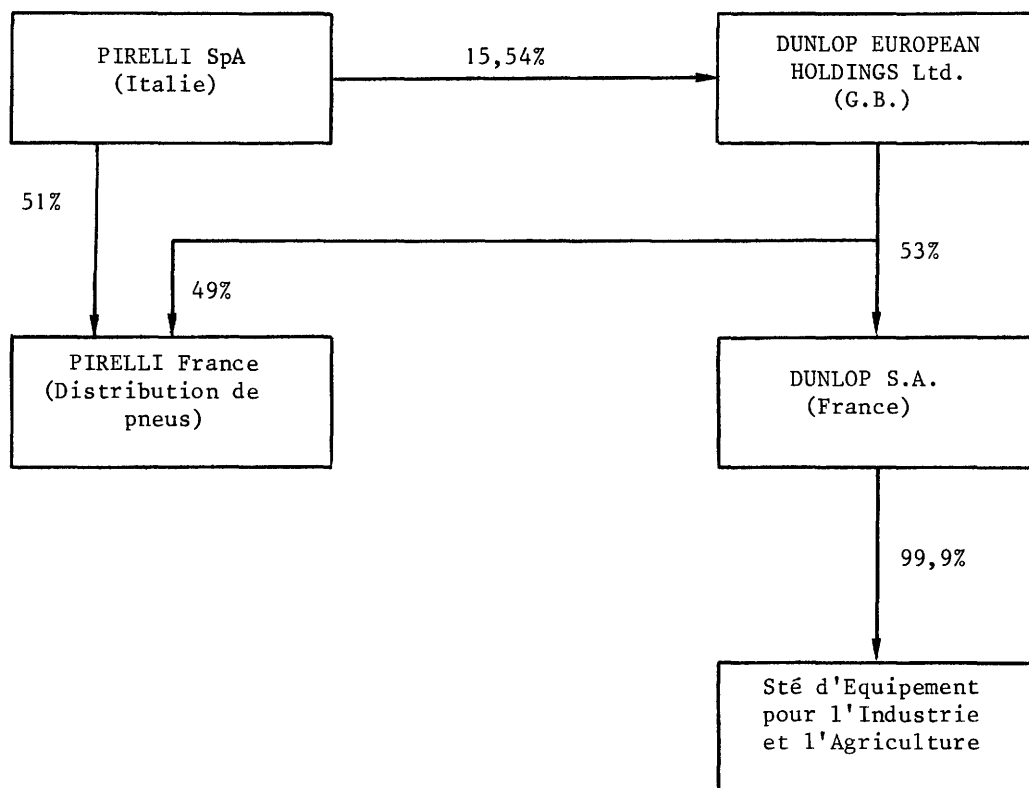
PIRELLI SpA
(Italie)

15,54%

DUNLOP EUROPEAN
HOLDINGS Ltd.
(G.B.)

51%

53%

49%

PIRELLI France
(Distribution de
pneus)

DUNLOP S.A.
(France)

99,9%

Sté d'Equipement
pour l'Industrie
et l'Agriculture